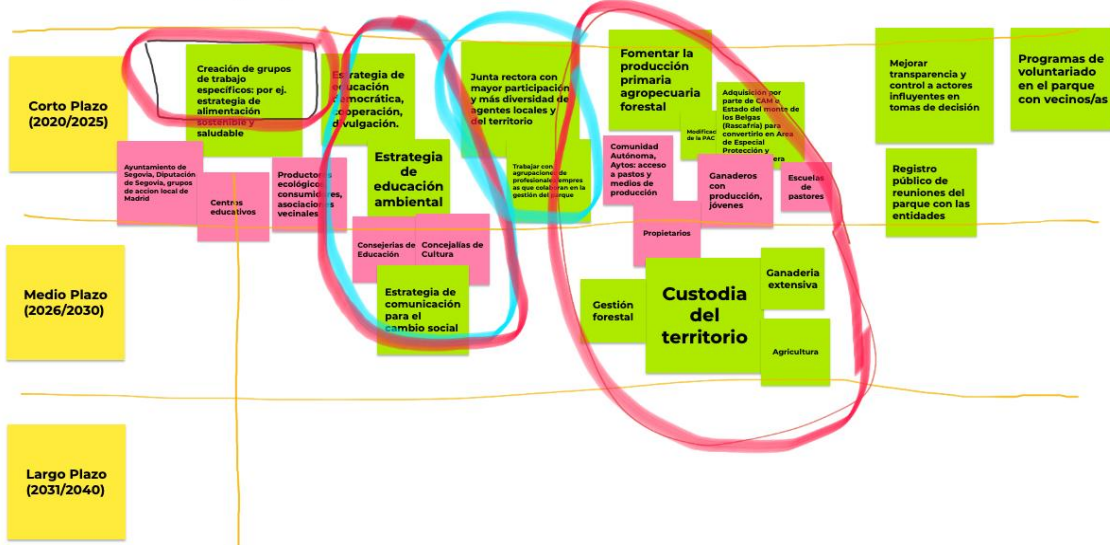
Corto Plazo (2020/2025)

Creación de grupos de trabajo específicos: por ej. estrategia de alimentación sostenible y saludable

Estrategia de educación democrática, cooperación, divulgación.

Junta rectora con mayor participación y más diversidad de agentes locales y del territorio

Fomentar la producción primaria agropecuaria forestal

Mejorar transparencia y control a actores influyentes en tomas de decisión

Programas de voluntariado en el parque con vecinos/as

Ayuntamiento de Segovia, Diputación de Segovia, grupos de accion local de Madrid

Centros educativos

Productores ecológicos, consumidores, asociaciones vecinales

Estrategia de educación ambiental

Trabajar con agrupaciones de profesionales, empresas que colaboran en la gestión del parque

Comunidad Autónoma, Aytos: acceso a pastos y medios de producción

Modificación de la PAC

Adquisición por parte de CAM o Estado del monte de los Belgas (Rascafría) para convertirlo en Área de Especial Protección y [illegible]era

Ganaderos con producción, jóvenes

Escuelas de pastores

Registro público de reuniones del parque con las entidades

Consejerías de Educación

Concejalías de Cultura

Propietarios

Medio Plazo (2026/2030)

Estrategia de comunicación para el cambio social

Gestión forestal

Custodia del territorio

Ganaderia extensiva

Agricultura

Largo Plazo (2031/2040)